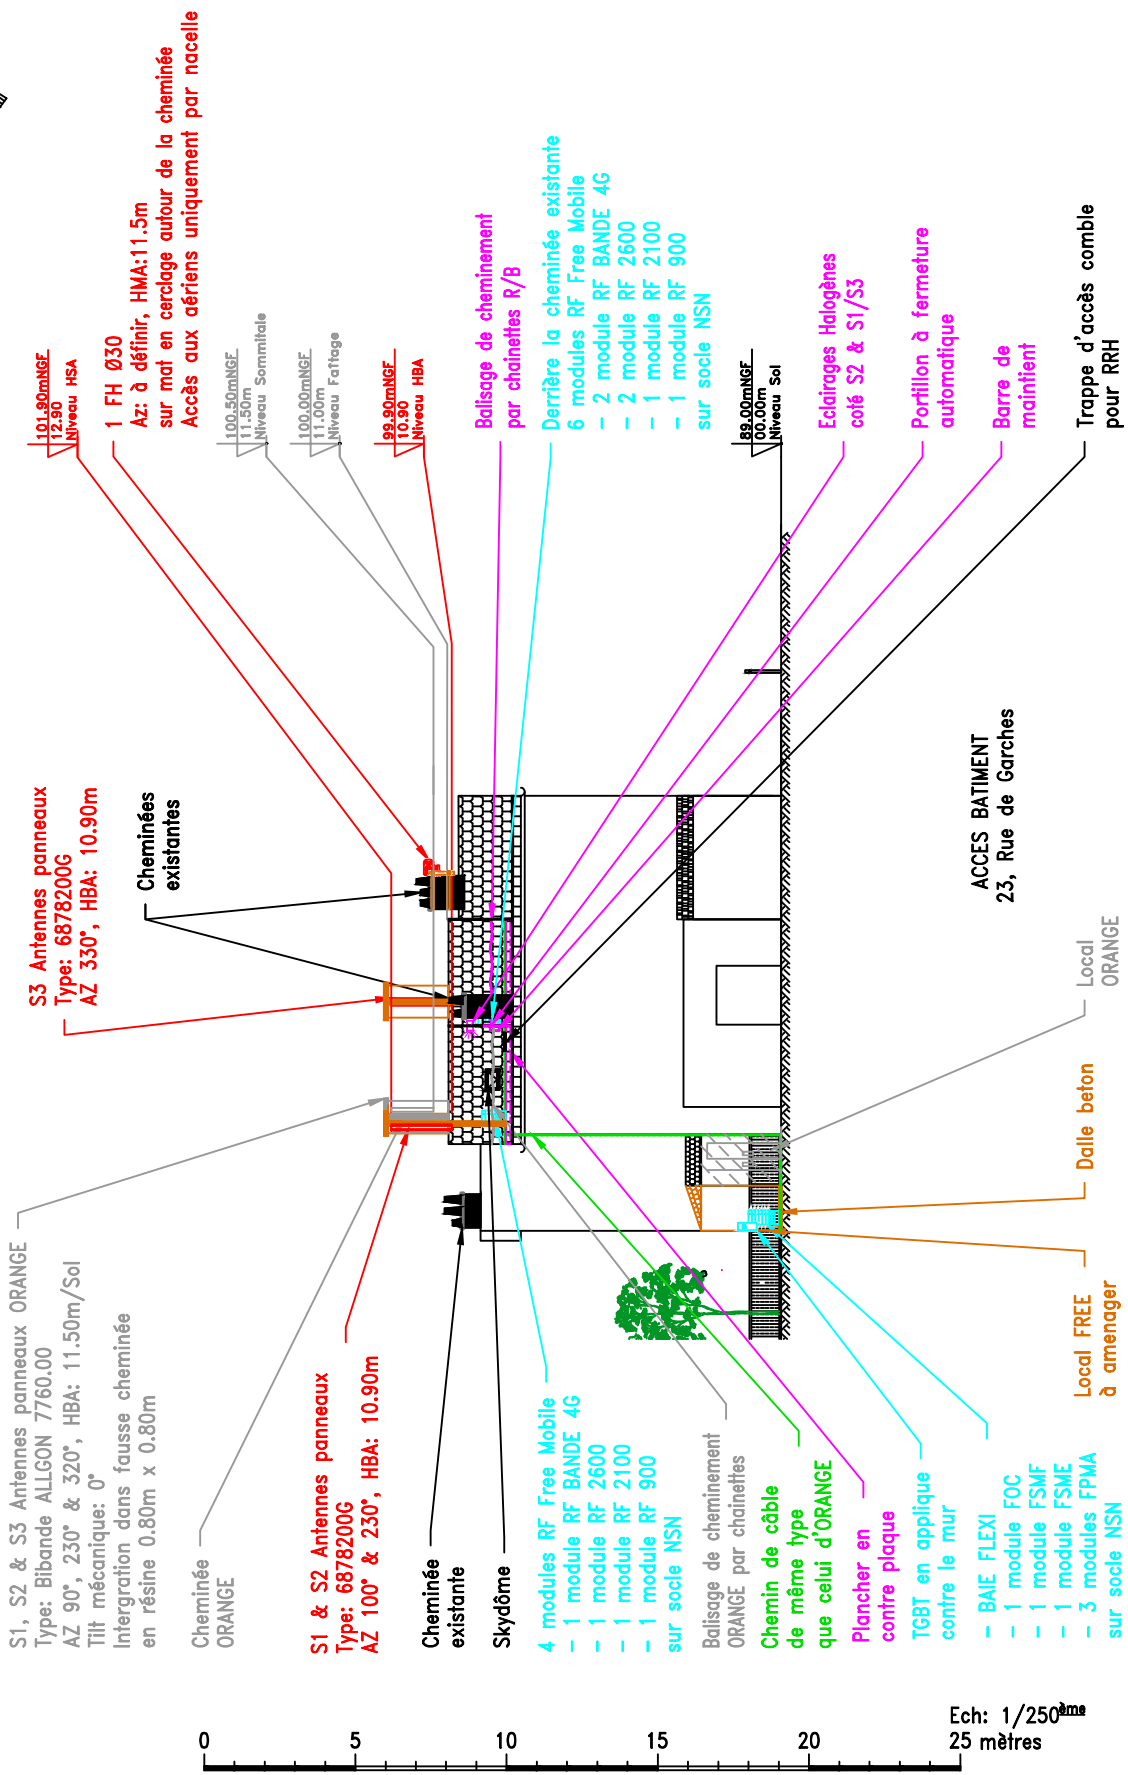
101.90mNGF
12.90
Niveau HSA

1 FH Ø30
Az: à définir, HMA:11.5m
sur mat en cerclage autour de la cheminée
Accès aux aériens uniquement par nacelle

100.50mNGF
11.50m
Niveau Sommitale

100.00mNGF
11.00m
Niveau Faitage

99.90mNGF
10.90
Niveau HBA

Balisage de cheminement
par chainettes R/B

Derrière la cheminée existante
6 modules RF Free Mobile
- 2 module RF BANDE 4G
- 2 module RF 2600
- 1 module RF 2100
- 1 module RF 900
sur socle NSN

89.00mNGF
00.00m
Niveau Sol

Eclairages Halogènes
coté S2 & S1/S3

Portillon à fermeture
automatique

Barre de
maintient

Trappe d'accès comble
pour RRH

S3 Antennes panneaux
Type: 6878200G
AZ 330°, HBA: 10.90m

Cheminées
existantes

ACCES BATIMENT
23, Rue de Garches

Local
ORANGE

Dalle beton

Local FREE
à amenager

S1, S2 & S3 Antennes panneaux ORANGE
Type: Bibande ALLGON 7760.00
AZ 90°, 230° & 320°, HBA: 11.50m/Sol
Tilt mécanique: 0°
Intergration dans fausse cheminée
en résine 0.80m x 0.80m

Cheminée
ORANGE

S1 & S2 Antennes panneaux
Type: 6878200G
AZ 100° & 230°, HBA: 10.90m

Cheminée
existante

Skydôme

4 modules RF Free Mobile
- 1 module RF BANDE 4G
- 1 module RF 2600
- 1 module RF 2100
- 1 module RF 900
sur socle NSN

Balisage de cheminement
ORANGE par chainettes

Chemin de câble
de même type
que celui d'ORANGE

Plancher en
contre plaque

TGBT en applique
contre le mur

- BAIE FLEXI
- 1 module FOC
- 1 module FSMF
- 1 module FSME
- 3 modules FPMA
sur socle NSN

Ech: 1/250ème
25 mètres

0
5
10
15
20